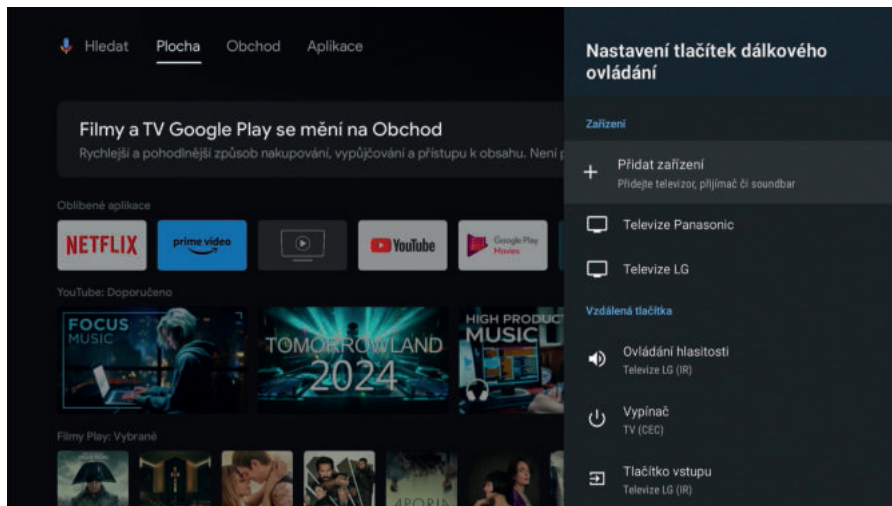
Hledat Plocha Obchod Aplikace

Filmy a TV Google Play se mění na Obchod

Rychlejší a pohodlnější způsob nakupování, vypůjčování a přístupu k obsahu. Není p

Oblíbené aplikace

NETFLIX

prime video

YouTube

Google Play Movies

YouTube: Doporučeno

FOCUS MUSIC

TOMORROWLAND 2024

HIGH PRODUC MUSIC

Filmy Play: Vybrané

Nastavení tlačítek dálkového ovládání

Zařízení

Přidat zařízení
Přidejte televizor, přijímač či soundbar

Televize Panasonic

Televize LG

Vzdálená tlačítka

Ovládání hlasitosti
Televize LG (IR)

Vypínač
TV (CEC)

Tlačítko vstupu
Televize LG (IR)